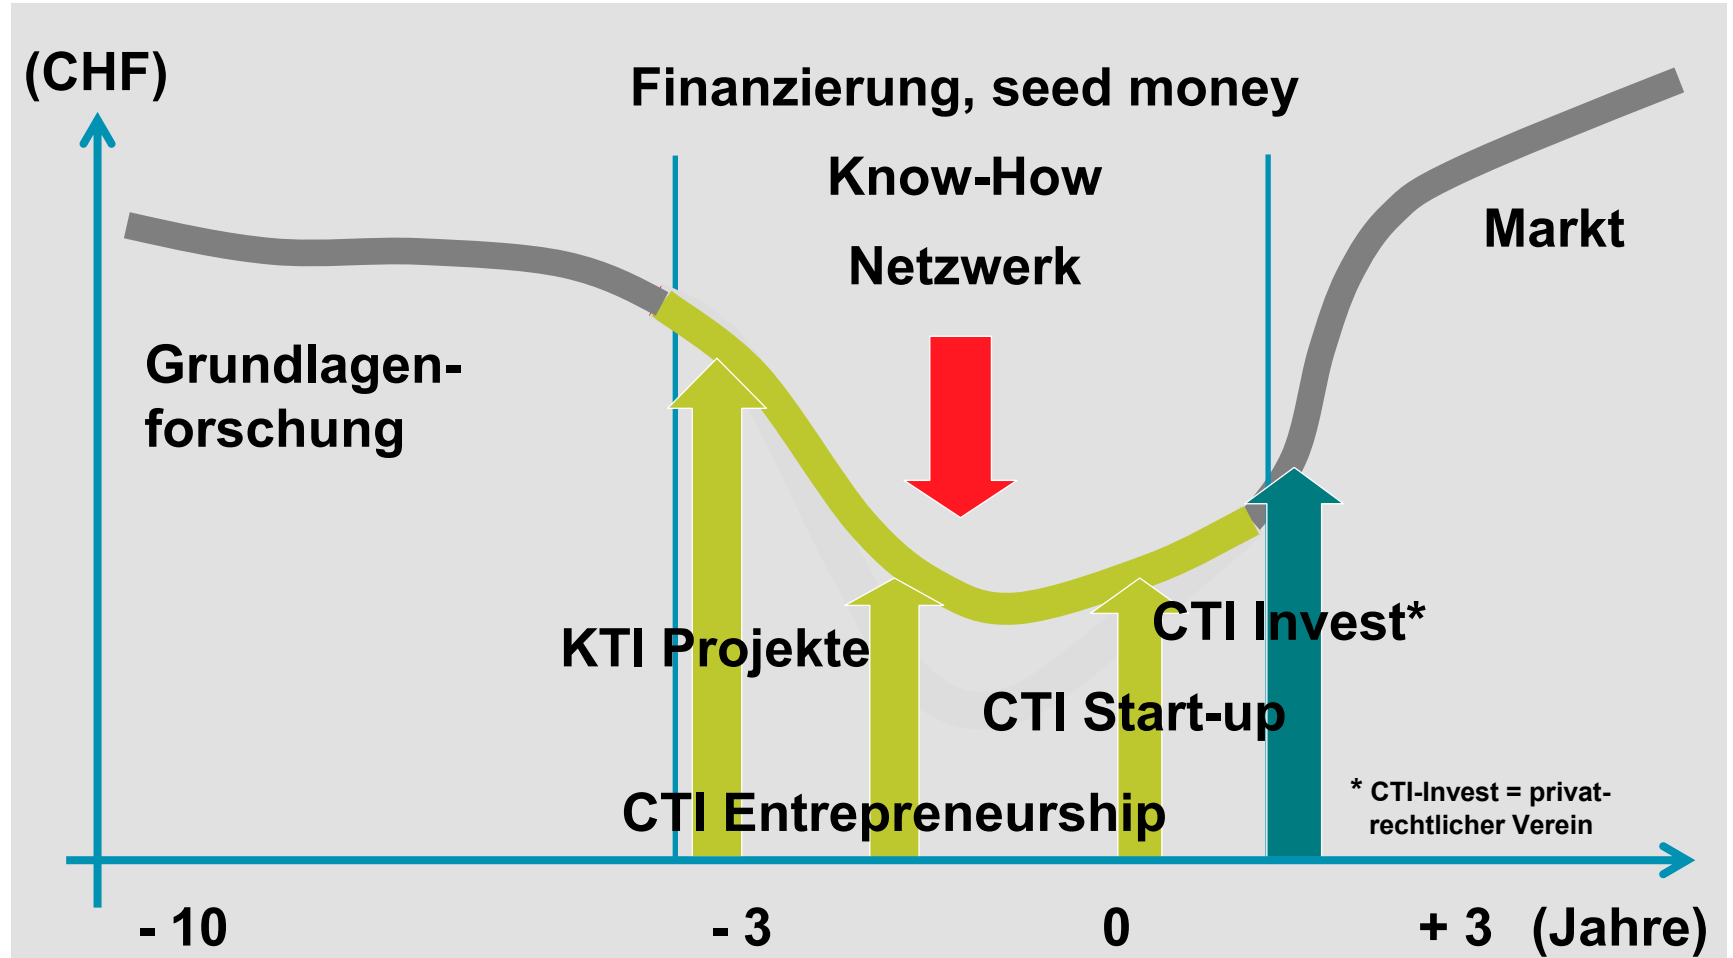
(CHF)

Finanzierung, seed money

Know-How

Netzwerk

Markt

Grundlagenforschung

KTI Projekte

CTI Invest*

CTI Start-up

CTI Entrepreneurship

* CTI-Invest = privatrechtlicher Verein

- 10

- 3

0

+ 3

(Jahre)